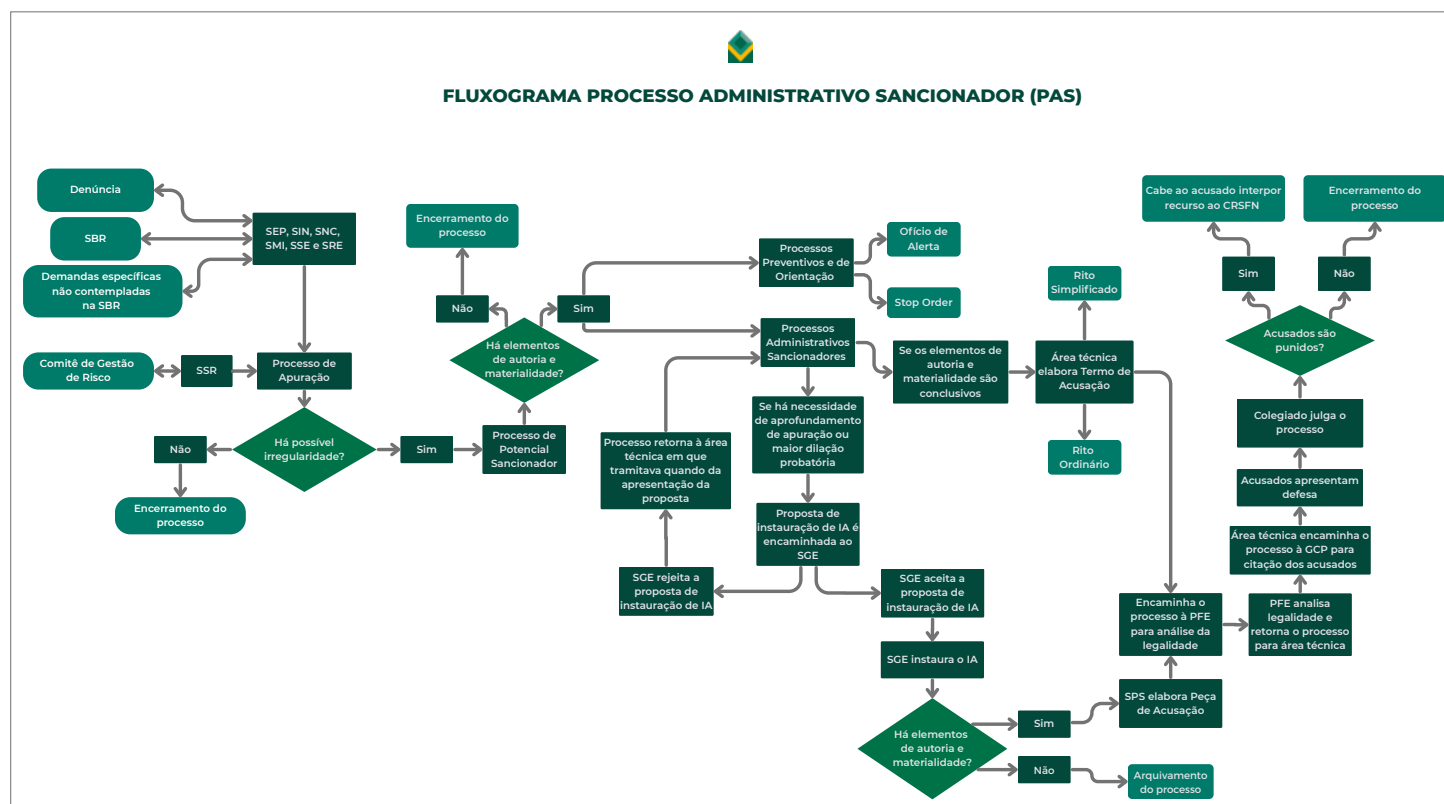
FLUXOGRAMA PROCESSO ADMINISTRATIVO SANCIONADOR (PAS)

Denúncia

SBR

Demandas específicas não contempladas na SBR

SEP, SIN, SNC, SMI, SSE e SRE

Comitê de Gestão de Risco

SSR

Processo de Apuração

Há possível irregularidade?

Não

Encerramento do processo

Sim

Processo de Potencial Sancionador

Há elementos de autoria e materialidade?

Não

Encerramento do processo

Sim

Processos Preventivos e de Orientação

Ofício de Alerta

Stop Order

Processos Administrativos Sancionadores

Se há necessidade de aprofundamento de apuração ou maior dilação probatória

Proposta de instauração de IA é encaminhada ao SGE

SGE rejeita a proposta de instauração de IA

Processo retorna à área técnica em que tramitava quando da apresentação da proposta

SGE aceita a proposta de instauração de IA

SGE instaura o IA

Há elementos de autoria e materialidade?

Sim

Não

Arquivamento do processo

SPS elabora Peça de Acusação

Se os elementos de autoria e materialidade são conclusivos

Área técnica elabora Termo de Acusação

Rito Simplificado

Rito Ordinário

Encaminha o processo à PFE para análise da legalidade

PFE analisa legalidade e retorna o processo para área técnica

Área técnica encaminha o processo à GCP para citação dos acusados

Acusados apresentam defesa

Colegiado julga o processo

Acusados são punidos?

Sim

Cabe ao acusado interpor recurso ao CRSFN

Não

Encerramento do processo